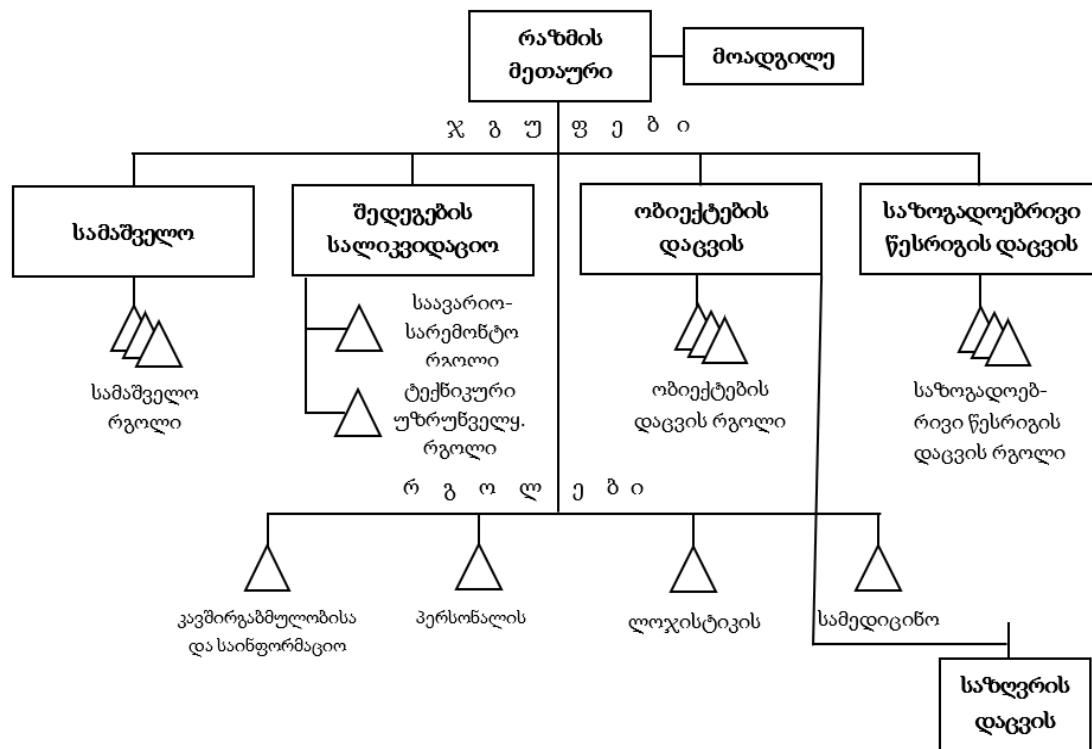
რაზმის მეთაური

მოადგილე

ჯ გ უ ფ ე ბ ი

სამაშველო

შედეგების სალიკვიდაციო

ობიექტების დაცვის

საზოგადოებრივი წესრიგის დაცვის

სამაშველო რგოლი

საავარიო-სარემონტო რგოლი

ტექნიკური უზრუნველყ. რგოლი

ობიექტების დაცვის რგოლი

საზოგადოებრივი წესრიგის დაცვის რგოლი

რ გ ო ლ ე ბ ი

კავშირგაბმულობისა და საინფორმაციო

პერსონალის

ლოჯისტიკის

სამედიცინო

საზღვრის დაცვის